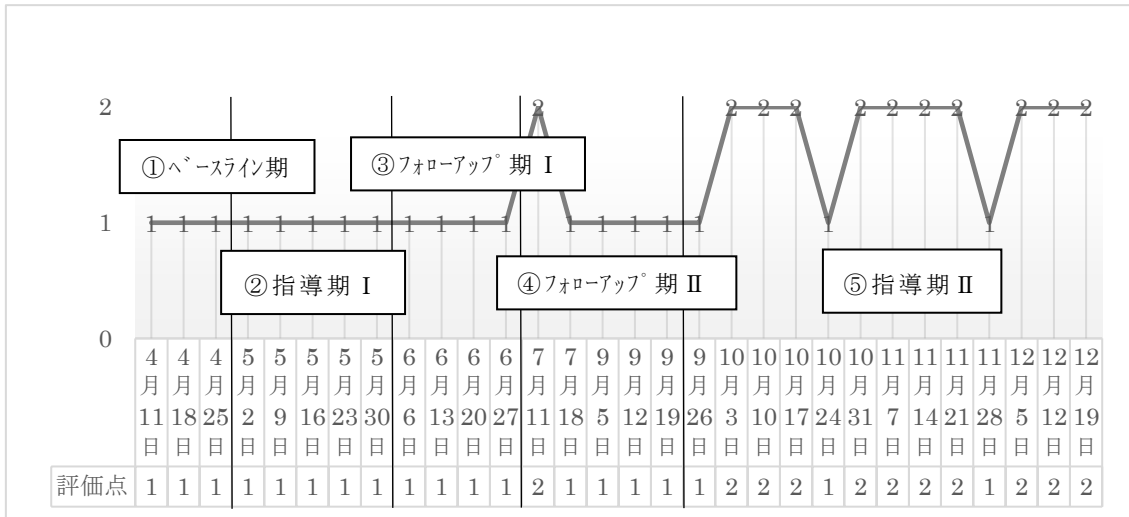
2
1
0

①ベースライン期
②指導期 I
③フォローアップ期 I
④フォローアップ期 II
⑤指導期 II

1 1 1 1 1 1 1 1 1 1 1 1 2 1 1 1 1 1 2 2 2 1 2 2 2 2 1 2 2 2

| | 4月11日 | 4月18日 | 4月25日 | 5月2日 | 5月9日 | 5月16日 | 5月23日 | 5月30日 | 6月6日 | 6月13日 | 6月20日 | 6月27日 | 7月11日 | 7月18日 | 9月5日 | 9月12日 | 9月19日 | 9月26日 | 10月3日 | 10月10日 | 10月17日 | 10月24日 | 10月31日 | 11月7日 | 11月14日 | 11月21日 | 11月28日 | 12月5日 | 12月12日 | 12月19日 |
|---|---|---|---|---|---|---|---|---|---|---|---|---|---|---|---|---|---|---|---|---|---|---|---|---|---|---|---|---|---|---|
| 評価点 | 1 | 1 | 1 | 1 | 1 | 1 | 1 | 1 | 1 | 1 | 1 | 1 | 2 | 1 | 1 | 1 | 1 | 1 | 2 | 2 | 2 | 1 | 2 | 2 | 2 | 2 | 1 | 2 | 2 | 2 |